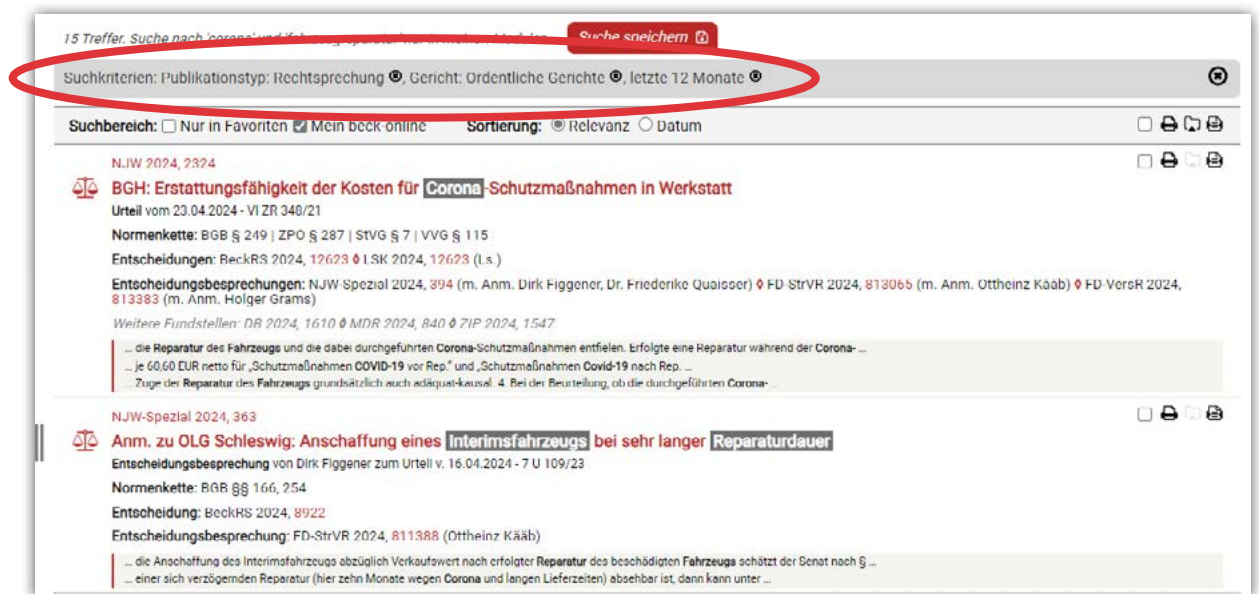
15 Treffer. Suche nach 'corona' und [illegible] Suche speichern

Suchkriterien: Publikationstyp: Rechtsprechung ⊗, Gericht: Ordentliche Gerichte ⊗, letzte 12 Monate ⊗

Suchbereich: ☐ Nur in Favoriten ☑ Mein beck-online Sortierung: ◉ Relevanz ○ Datum

NJW 2024, 2324

BGH: Erstattungsfähigkeit der Kosten für Corona-Schutzmaßnahmen in Werkstatt

Urteil vom 23.04.2024 - VI ZR 348/21

Normenkette: BGB § 249 | ZPO § 287 | StVG § 7 | VVG § 115

Entscheidungen: BeckRS 2024, 12623 ◊ LSK 2024, 12623 (Ls.)

Entscheidungsbesprechungen: NJW-Spezial 2024, 394 (m. Anm. Dirk Figgener, Dr. Friederike Quaisser) ◊ FD-StrVR 2024, 813065 (m. Anm. Ottheinz Kääb) ◊ FD-VersR 2024, 813383 (m. Anm. Holger Grams)

Weitere Fundstellen: DB 2024, 1610 ◊ MDR 2024, 840 ◊ ZIP 2024, 1547

... die Reparatur des Fahrzeugs und die dabei durchgeführten Corona-Schutzmaßnahmen entfielen. Erfolgte eine Reparatur während der Corona- ...
... je 60,60 EUR netto für „Schutzmaßnahmen COVID-19 vor Rep." und „Schutzmaßnahmen Covid-19 nach Rep. ...
... Zuge der Reparatur des Fahrzeugs grundsätzlich auch adäquat-kausal. 4. Bei der Beurteilung, ob die durchgeführten Corona- ...

NJW-Spezial 2024, 363

Anm. zu OLG Schleswig: Anschaffung eines Interimsfahrzeugs bei sehr langer Reparaturdauer

Entscheidungsbesprechung von Dirk Figgener zum Urteil v. 16.04.2024 - 7 U 109/23

Normenkette: BGB §§ 166, 254

Entscheidung: BeckRS 2024, 8922

Entscheidungsbesprechung: FD-StrVR 2024, 811388 (Ottheinz Kääb)

... die Anschaffung des Interimsfahrzeugs abzüglich Verkaufswert nach erfolgter Reparatur des beschädigten Fahrzeugs schätzt der Senat nach § ...
... einer sich verzögernden Reparatur (hier zehn Monate wegen Corona und langen Lieferzeiten) absehbar ist, dann kann unter ...